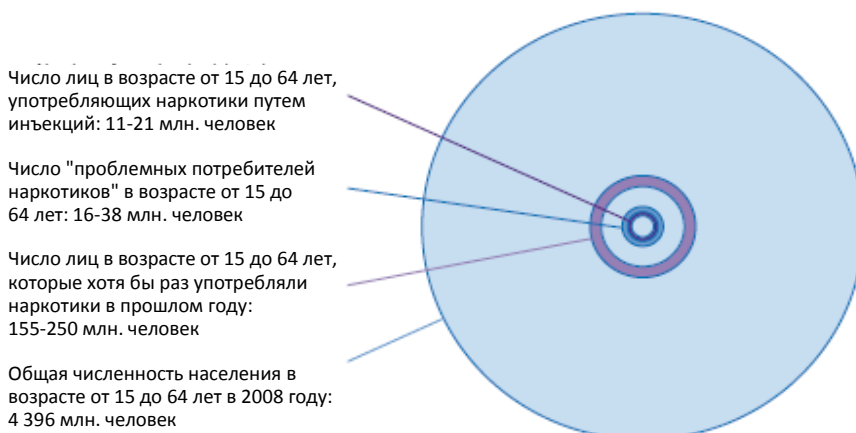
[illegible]
Число лиц в возрасте от 15 до 64 лет, употребляющих наркотики путем инъекций: 11-21 млн. человек

Число "проблемных потребителей наркотиков" в возрасте от 15 до 64 лет: 16-38 млн. человек

Число лиц в возрасте от 15 до 64 лет, которые хотя бы раз употребляли наркотики в прошлом году: 155-250 млн. человек

Общая численность населения в возрасте от 15 до 64 лет в 2008 году: 4 396 млн. человек